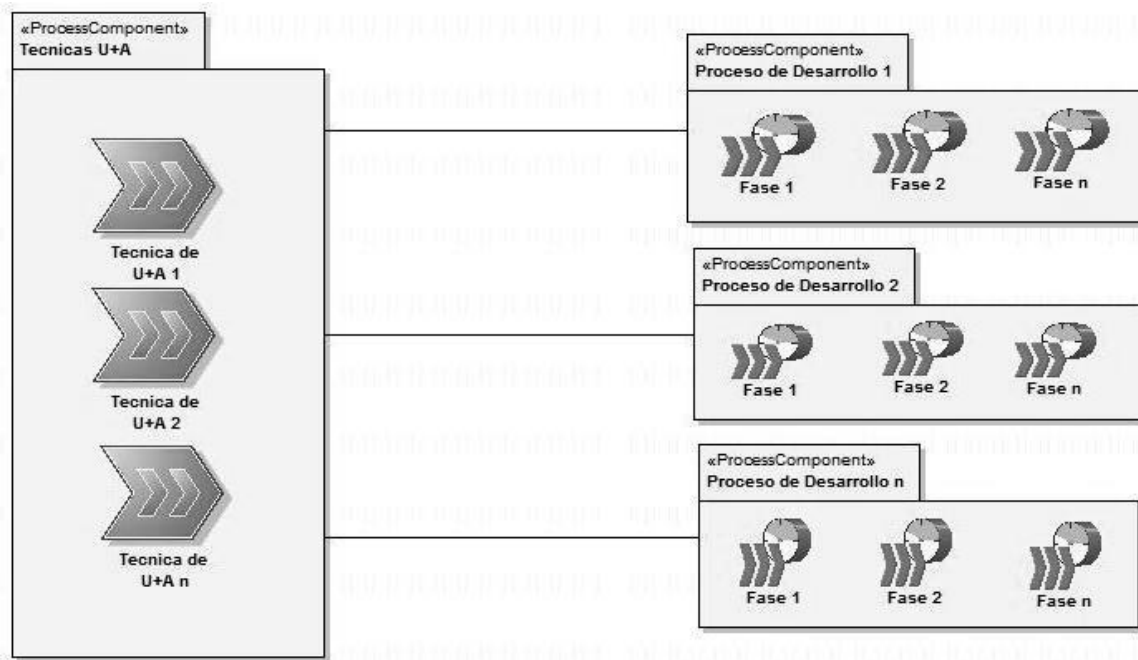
«ProcessComponent»
Tecnicas U+A

Tecnica de U+A 1

Tecnica de U+A 2

Tecnica de U+A n

«ProcessComponent»
Proceso de Desarrollo 1

Fase 1

Fase 2

Fase n

«ProcessComponent»
Proceso de Desarrollo 2

Fase 1

Fase 2

Fase n

«ProcessComponent»
Proceso de Desarrollo n

Fase 1

Fase 2

Fase n